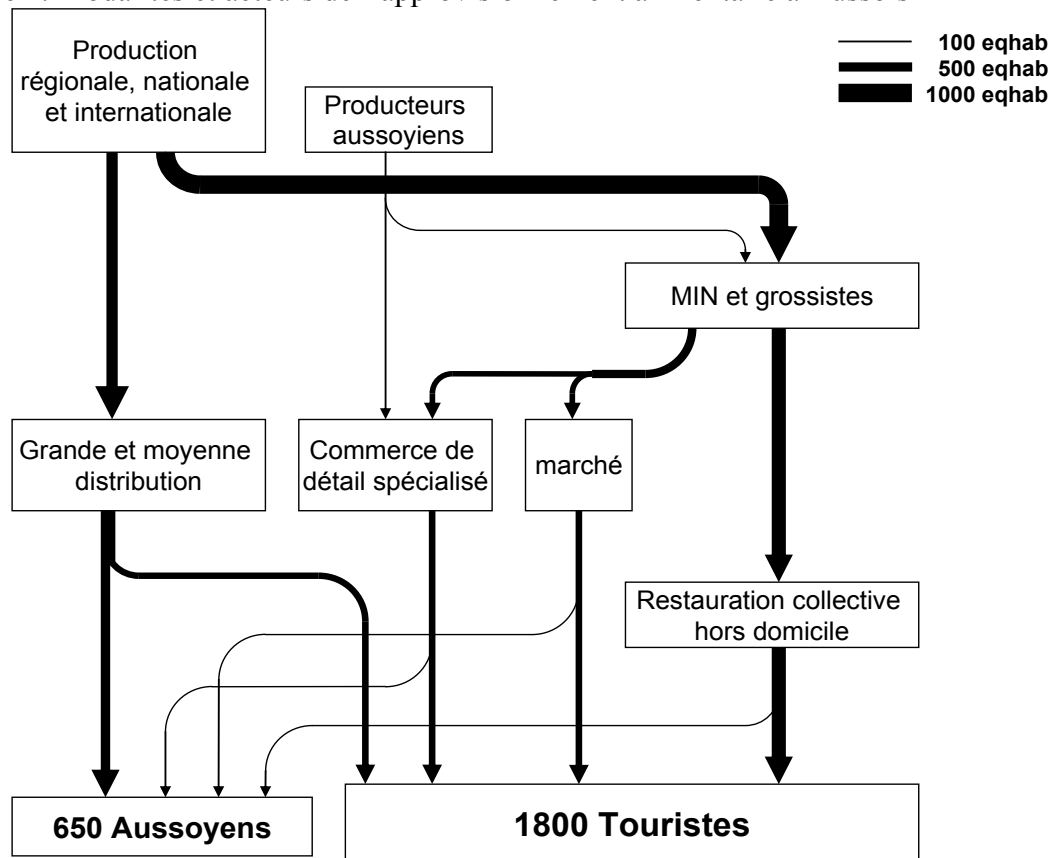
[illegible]

Production régionale, nationale et internationale

Producteurs aussoyiens

100 eqhab
500 eqhab
1000 eqhab

MIN et grossistes

Grande et moyenne distribution

Commerce de détail spécialisé

marché

Restauration collective hors domicile

650 Aussoyens

1800 Touristes